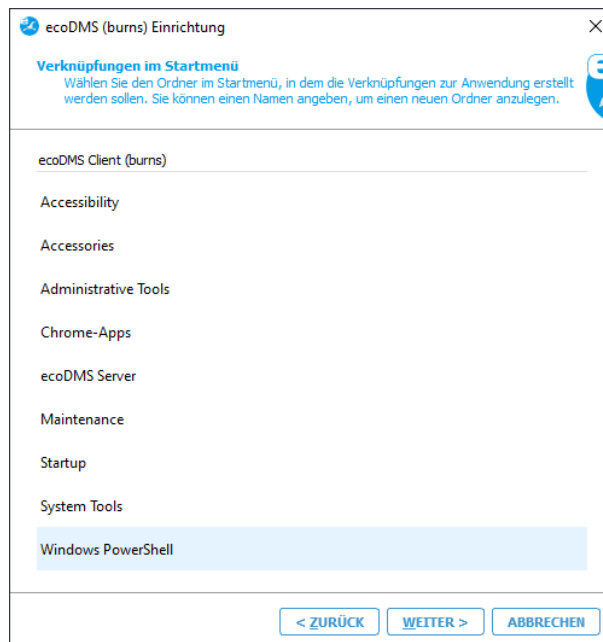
ecoDMS (burns) Einrichtung

×

Verknüpfungen im Startmenü
Wählen Sie den Ordner im Startmenü, in dem die Verknüpfungen zur Anwendung erstellt werden sollen. Sie können einen Namen angeben, um einen neuen Ordner anzulegen.

ecoDMS Client (burns)

Accessibility

Accessories

Administrative Tools

Chrome-Apps

ecoDMS Server

Maintenance

Startup

System Tools

Windows PowerShell

< ZURÜCK

WEITER >

ABBRECHEN